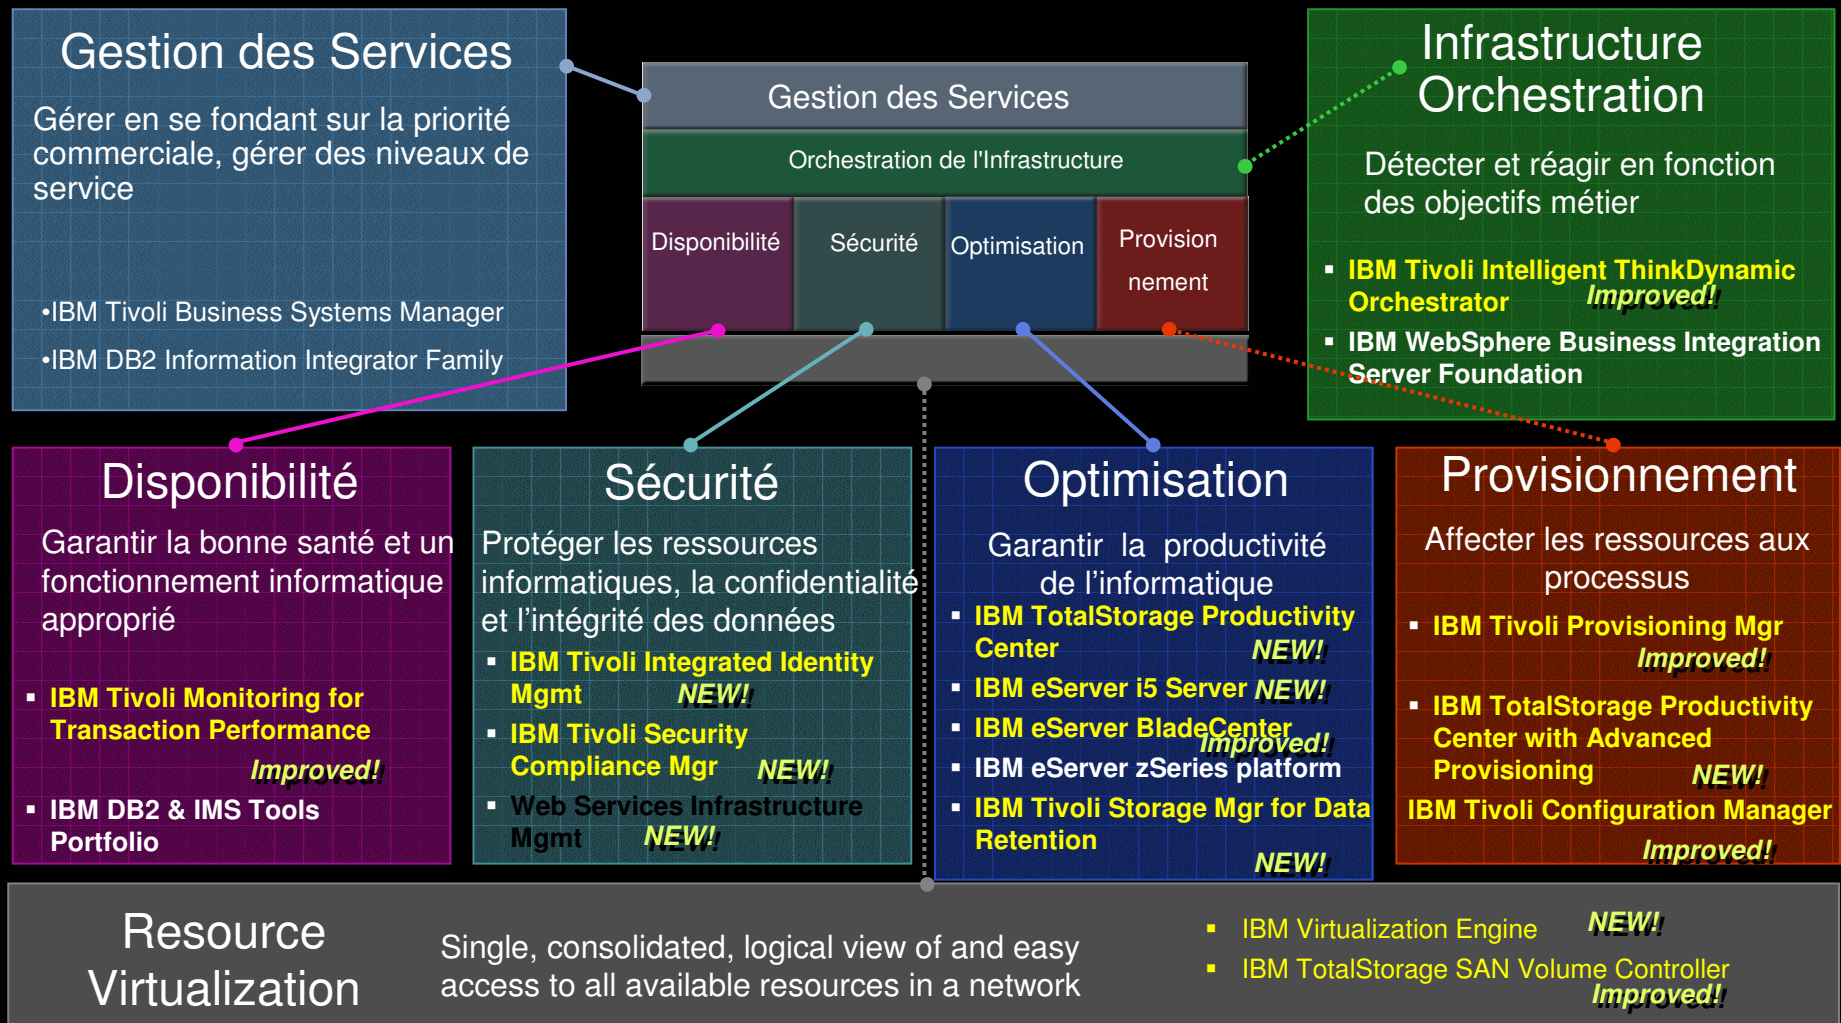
Gestion des Services

Gérer en se fondant sur la priorité commerciale, gérer des niveaux de service

•IBM Tivoli Business Systems Manager

•IBM DB2 Information Integrator Family

Gestion des Services

Orchestration de l'Infrastructure

Disponibilité

Sécurité

Optimisation

Provisionnement

Infrastructure Orchestration

Détecter et réagir en fonction des objectifs métier

▪ IBM Tivoli Intelligent ThinkDynamic Orchestrator Improved!

▪ IBM WebSphere Business Integration Server Foundation

Disponibilité

Garantir la bonne santé et un fonctionnement informatique approprié

▪ IBM Tivoli Monitoring for Transaction Performance Improved!

▪ IBM DB2 & IMS Tools Portfolio

Sécurité

Protéger les ressources informatiques, la confidentialité et l'intégrité des données

▪ IBM Tivoli Integrated Identity Mgmt NEW!

▪ IBM Tivoli Security Compliance Mgr NEW!

▪ Web Services Infrastructure Mgmt NEW!

Optimisation

Garantir la productivité de l'informatique

▪ IBM TotalStorage Productivity Center NEW!

▪ IBM eServer i5 Server NEW!

▪ IBM eServer BladeCenter Improved!

▪ IBM eServer zSeries platform

▪ IBM Tivoli Storage Mgr for Data Retention NEW!

Provisionnement

Affecter les ressources aux processus

▪ IBM Tivoli Provisioning Mgr Improved!

▪ IBM TotalStorage Productivity Center with Advanced Provisioning NEW!

IBM Tivoli Configuration Manager Improved!

Resource Virtualization

Single, consolidated, logical view of and easy access to all available resources in a network

▪ IBM Virtualization Engine NEW!

▪ IBM TotalStorage SAN Volume Controller Improved!